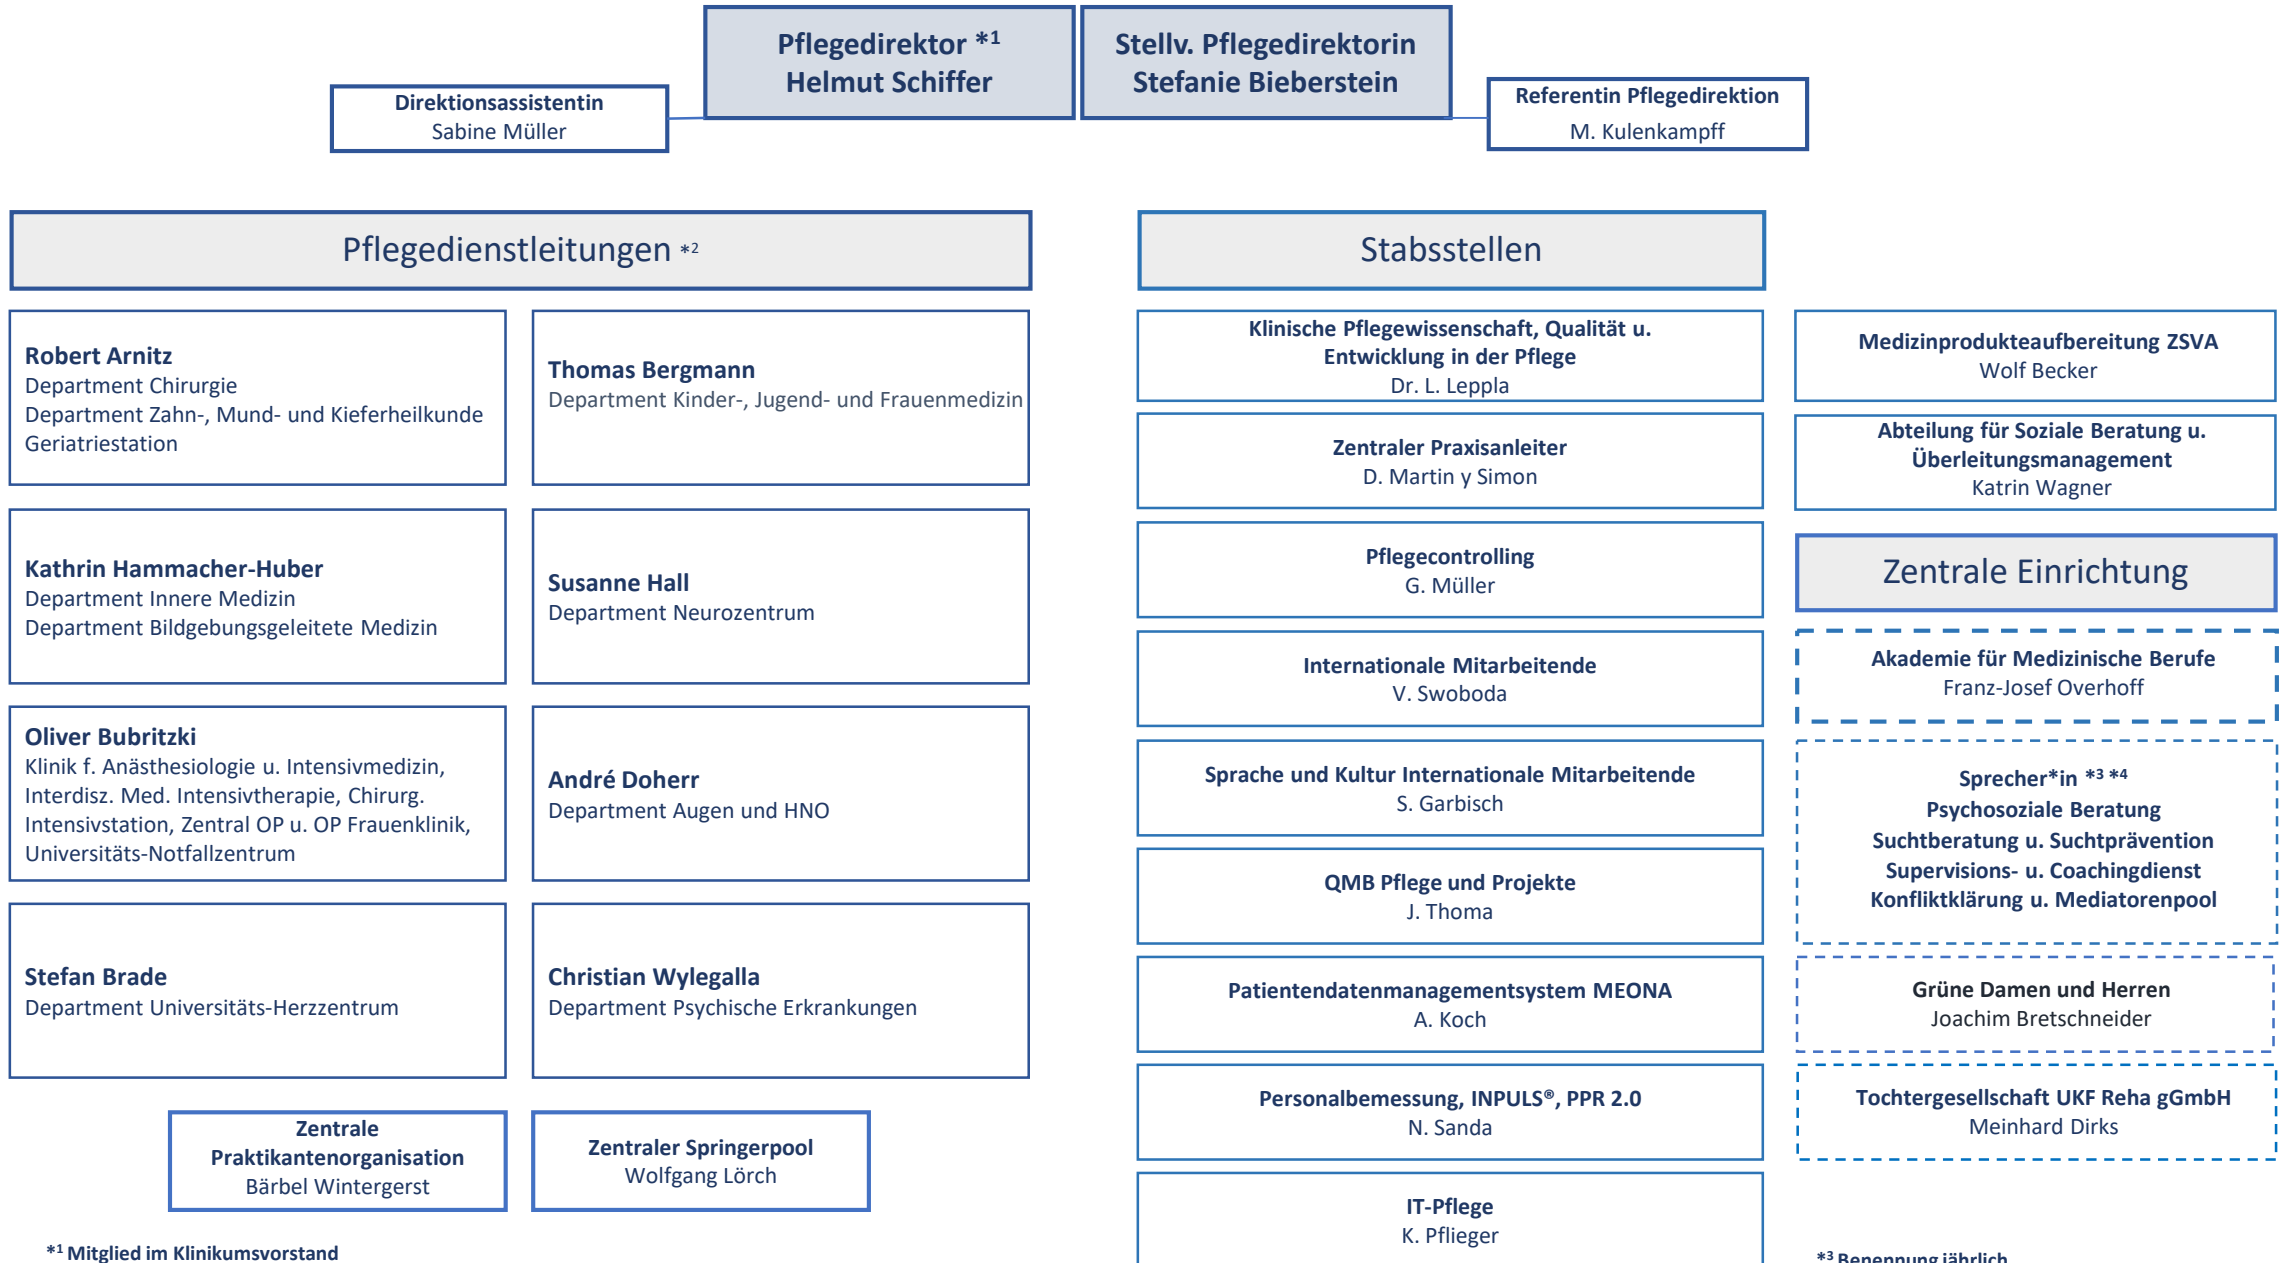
Pflegedirektor $^{*1}$
Helmut Schiffer

Stellv. Pflegedirektorin
Stefanie Bieberstein

Direktionsassistentin
Sabine Müller

Referentin Pflegedirektion
M. Kulenkampff

Pflegedienstleitungen $^{*2}$

Robert Arnitz
Department Chirurgie
Department Zahn-, Mund- und Kieferheilkunde
Geriatriestation

Thomas Bergmann
Department Kinder-, Jugend- und Frauenmedizin

Kathrin Hammacher-Huber
Department Innere Medizin
Department Bildgebungsgeleitete Medizin

Susanne Hall
Department Neurozentrum

Oliver Bubritzki
Klinik f. Anästhesiologie u. Intensivmedizin, Interdisz. Med. Intensivtherapie, Chirurg. Intensivstation, Zentral OP u. OP Frauenklinik, Universitäts-Notfallzentrum

André Doherr
Department Augen und HNO

Stefan Brade
Department Universitäts-Herzzentrum

Christian Wylegalla
Department Psychische Erkrankungen

Zentrale Praktikantenorganisation
Bärbel Wintergerst

Zentraler Springerpool
Wolfgang Lörch

$^{*1}$ Mitglied im Klinikumsvorstand

Stabsstellen

Klinische Pflegewissenschaft, Qualität u. Entwicklung in der Pflege
Dr. L. Leppla

Zentraler Praxisanleiter
D. Martin y Simon

Pflegecontrolling
G. Müller

Internationale Mitarbeitende
V. Swoboda

Sprache und Kultur Internationale Mitarbeitende
S. Garbisch

QMB Pflege und Projekte
J. Thoma

Patientendatenmanagementsystem MEONA
A. Koch

Personalbemessung, INPULS®, PPR 2.0
N. Sanda

IT-Pflege
K. Pflieger

Medizinprodukteaufbereitung ZSVA
Wolf Becker

Abteilung für Soziale Beratung u. Überleitungsmanagement
Katrin Wagner

Zentrale Einrichtung

Akademie für Medizinische Berufe
Franz-Josef Overhoff

Sprecher*in $^{*3}$ $^{*4}$
Psychosoziale Beratung
Suchtberatung u. Suchtprävention
Supervisions- u. Coachingdienst
Konfliktklärung u. Mediatorenpool

Grüne Damen und Herren
Joachim Bretschneider

Tochtergesellschaft UKF Reha gGmbH
Meinhard Dirks

$^{*3}$ Benennung jährlich